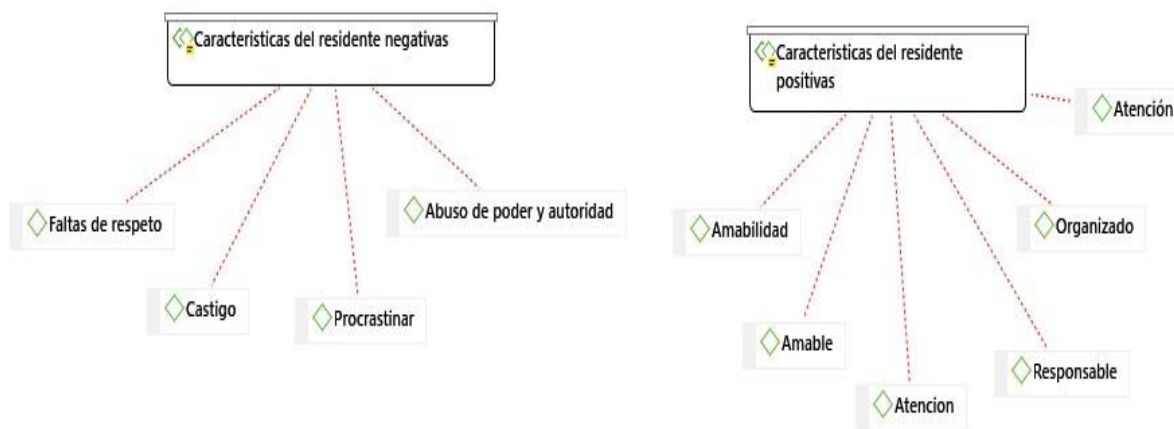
Caracteristicas del residente negativas

Faltas de respeto

Castigo

Procrastinar

Abuso de poder y autoridad

Caracteristicas del residente positivas

Atención

Amabilidad

Amable

Atencion

Responsable

Organizado